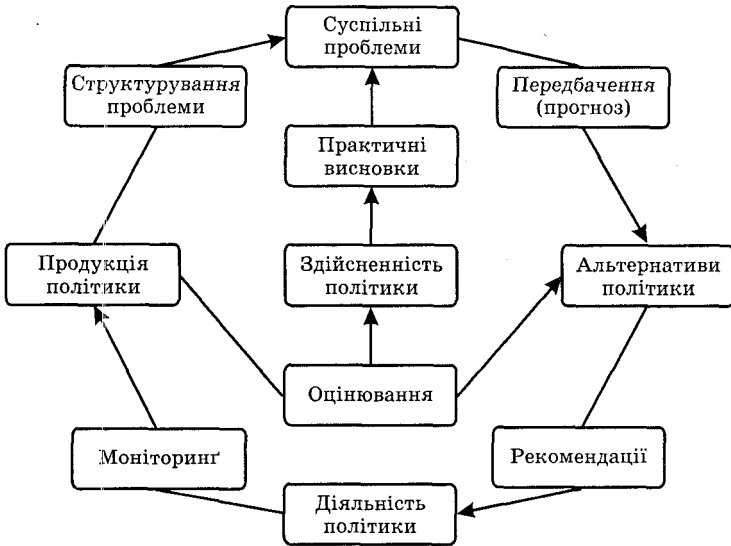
Суспільні проблеми

Структурування проблеми

Передбачення (прогноз)

Практичні висновки

Продукція політики

Здійсненність політики

Альтернативи політики

Оцінювання

Моніторинґ

Рекомендації

Діяльність політики